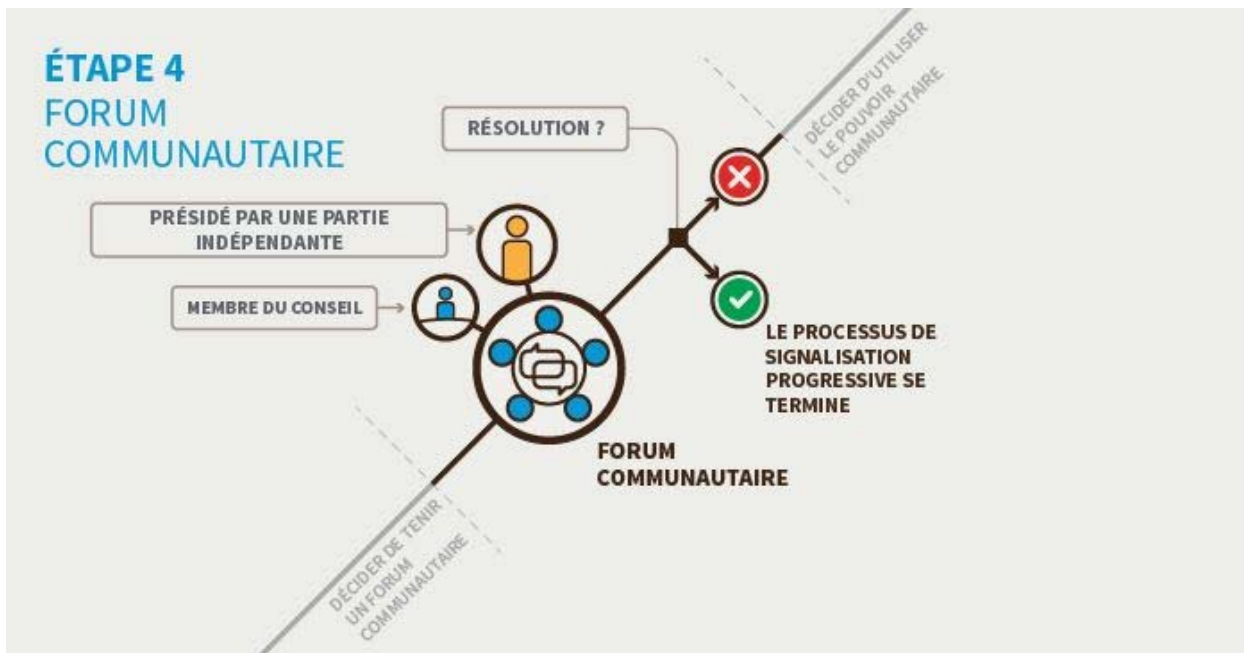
ÉTAPE 4
FORUM
COMMUNAUTAIRE

RÉSOLUTION ?

DÉCIDER D'UTILISER LE POUVOIR COMMUNAUTAIRE

PRÉSIDÉ PAR UNE PARTIE INDÉPENDANTE

MEMBRE DU CONSEIL

LE PROCESSUS DE SIGNALISATION PROGRESSIVE SE TERMINE

FORUM COMMUNAUTAIRE

DÉCIDER DE TENIR UN FORUM COMMUNAUTAIRE